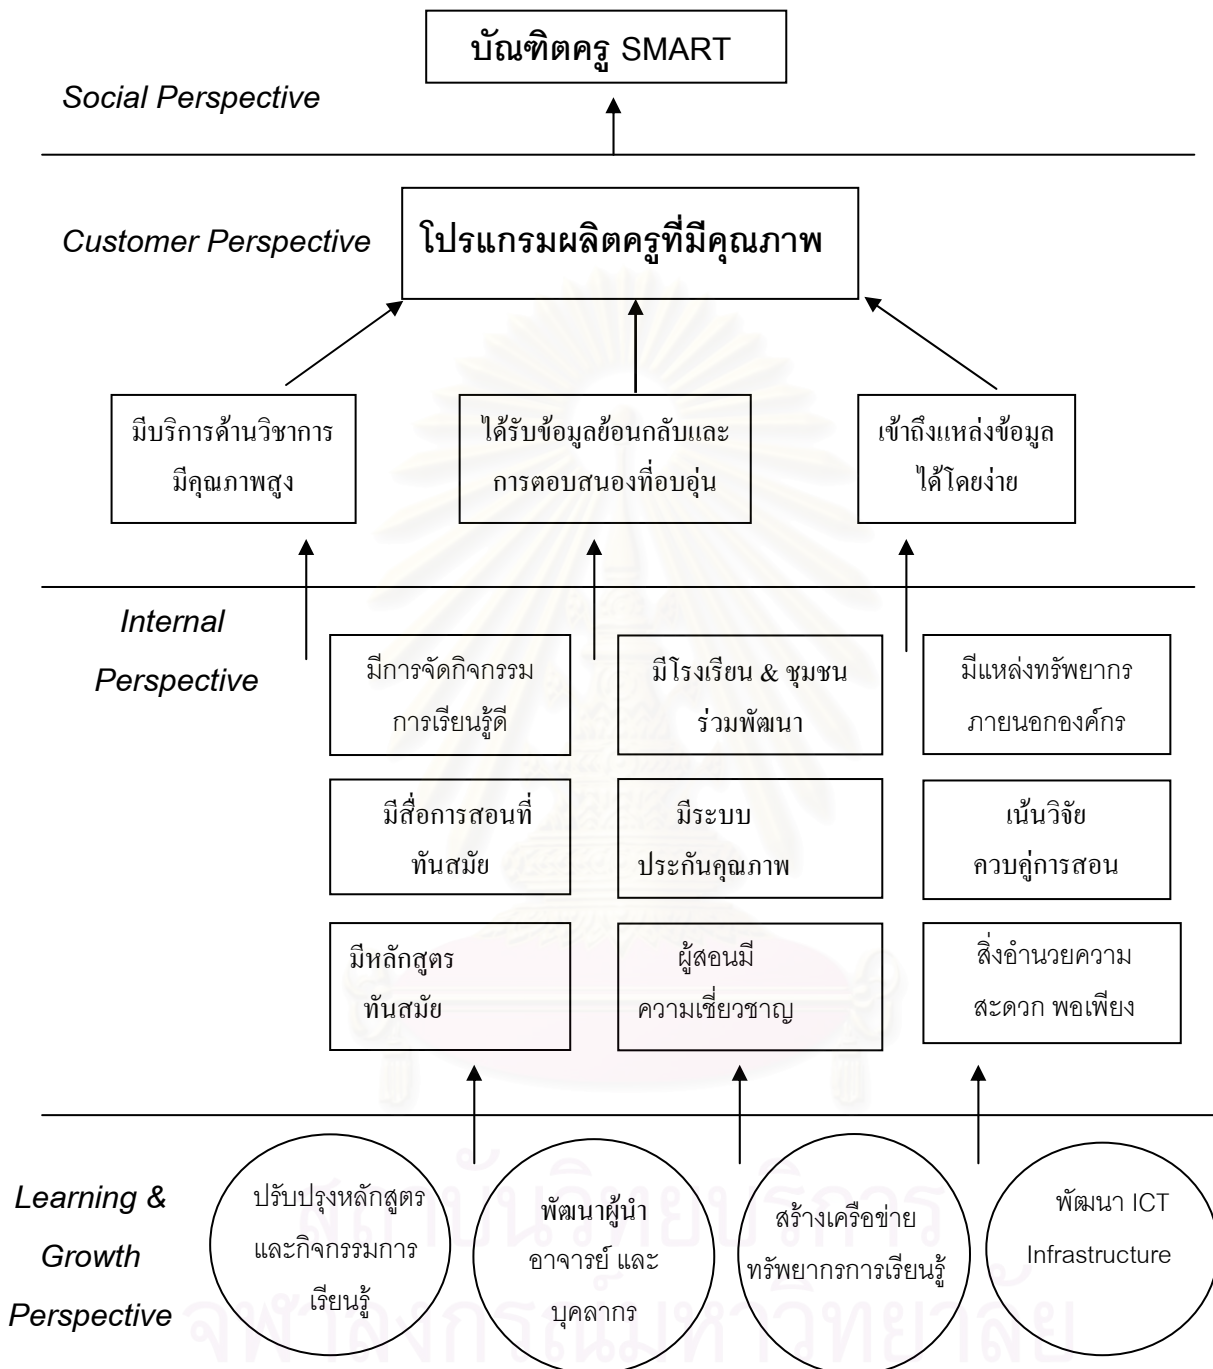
บัณฑิตครู SMART

Social Perspective

Customer Perspective

โปรแกรมผลิตครูที่มีคุณภาพ

มีบริการด้านวิชาการ มีคุณภาพสูง

ได้รับข้อมูลย้อนกลับและ การตอบสนองที่อบอุ่น

เข้าถึงแหล่งข้อมูล ได้โดยง่าย

Internal Perspective

มีการจัดกิจกรรม การเรียนรู้ดี

มีโรงเรียน & ชุมชน ร่วมพัฒนา

มีแหล่งทรัพยากร ภายนอกองค์กร

มีสื่อการสอนที่ ทันสมัย

มีระบบ ประกันคุณภาพ

เน้นวิจัย ควบคู่การสอน

มีหลักสูตร ทันสมัย

ผู้สอนมี ความเชี่ยวชาญ

สิ่งอำนวยความ สะดวก พอเพียง

Learning & Growth Perspective

ปรับปรุงหลักสูตร และกิจกรรมการ เรียนรู้

พัฒนาผู้นำ อาจารย์ และ บุคลากร

สร้างเครือข่าย ทรัพยากรการเรียนรู้

พัฒนา ICT Infrastructure

สถาบันวิทยบริการ จุฬาลงกรณ์มหาวิทยาลัย